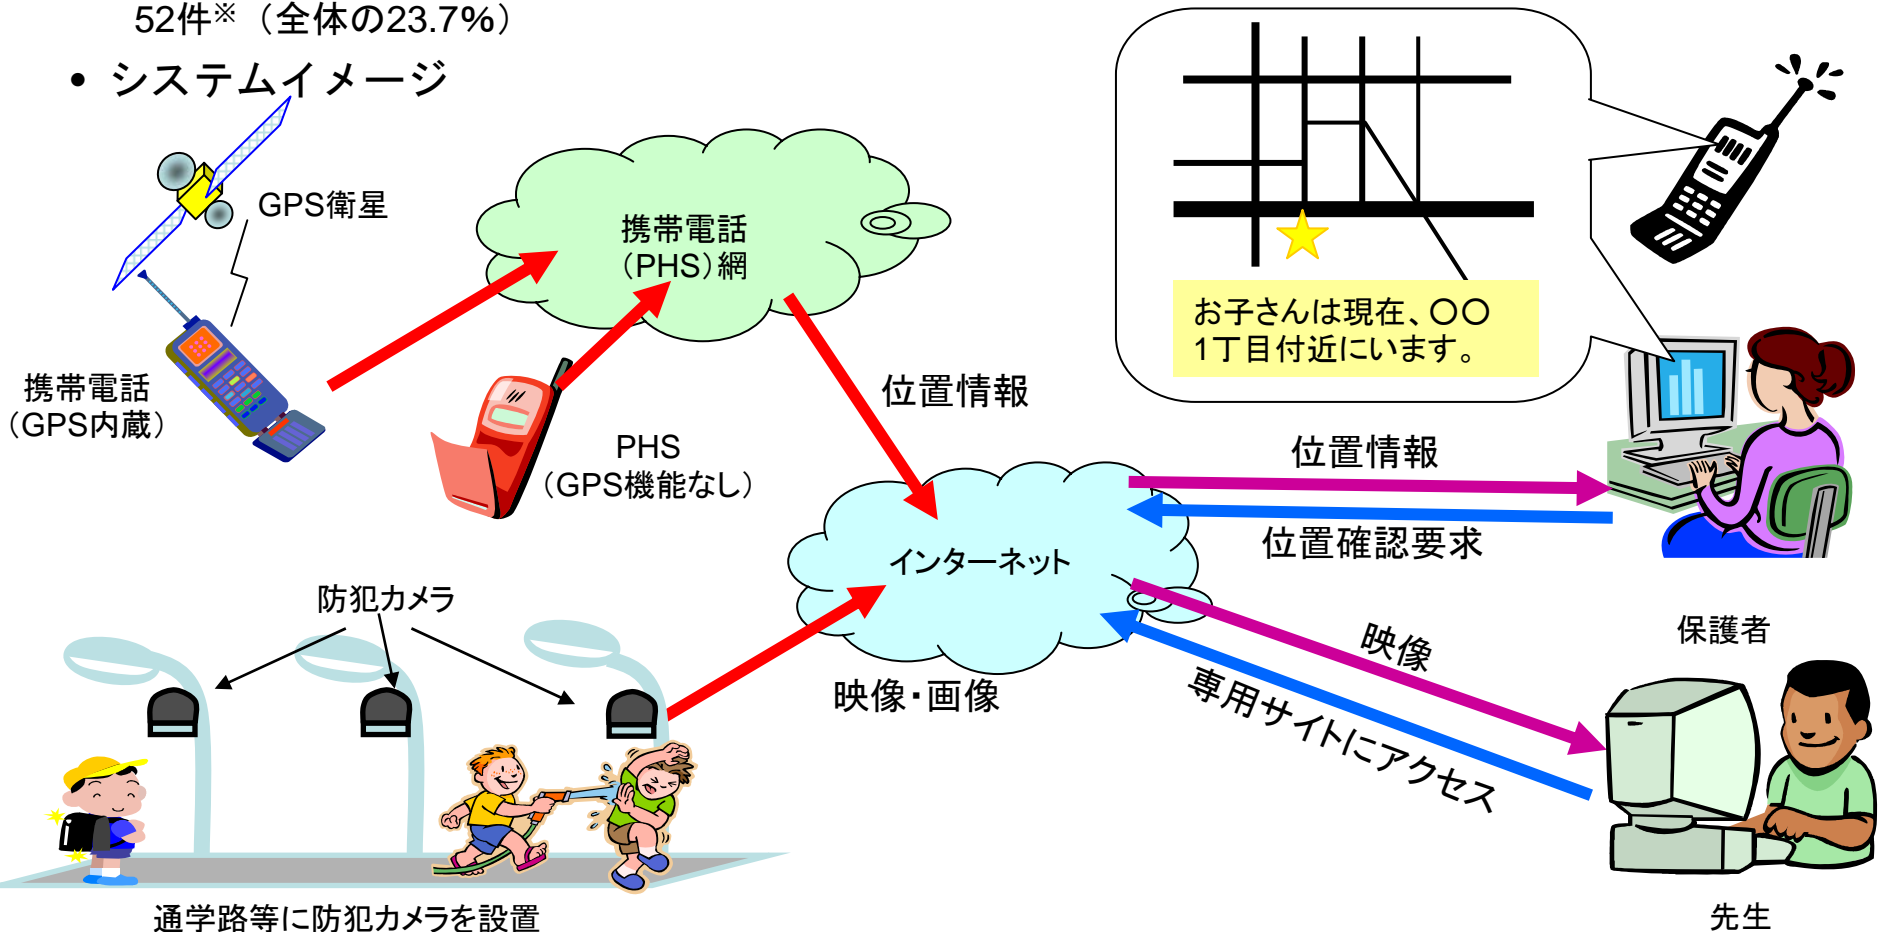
52件※（全体の23.7%）

• システムイメージ

GPS衛星

携帯電話（GPS内蔵）

携帯電話（PHS）網

PHS（GPS機能なし）

位置情報

お子さんは現在、〇〇1丁目付近にいます。

位置情報

位置確認要求

インターネット

保護者

防犯カメラ

映像・画像

映像

専用サイトにアクセス

通学路等に防犯カメラを設置

先生